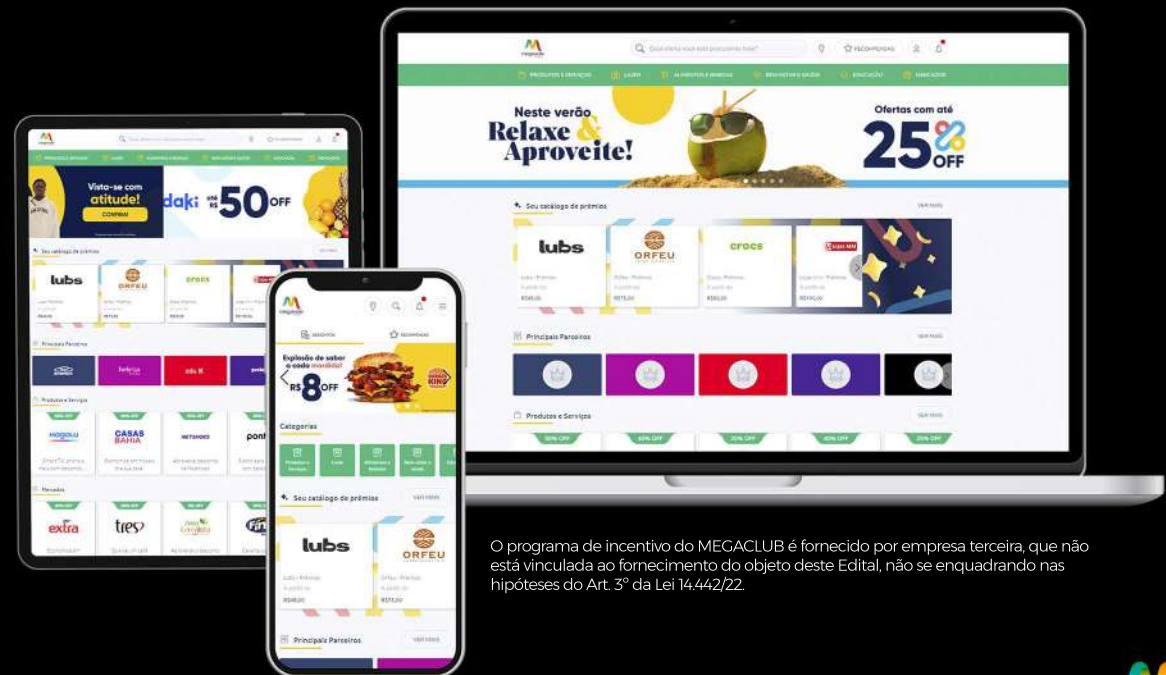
Neste verão
Relaxe & Aproveite!
Ofertas com até
25% OFF

Seu catálogo de prêmios
lubs
ORFEU
crocs
Principais Parceiros
Produtos e Serviços

Vista-se com atitude!
COMPRAR
daki até R$ 50 OFF
Seu catálogo de prêmios
lubs
ORFEU
crocs
Principais Parceiros
edu K
Produtos e Serviços
magalu
CASAS BAHIA
NETSHOES
Mercados
extra
tres

Explosão de sabor a cada mordida!
R$ 8 OFF
Categorias
Seu catálogo de prêmios
lubs
ORFEU
Principais Parceiros

O programa de incentivo do MEGACLUB é fornecido por empresa terceira, que não está vinculada ao fornecimento do objeto deste Edital, não se enquadrando nas hipóteses do Art. 3° da Lei 14.442/22.